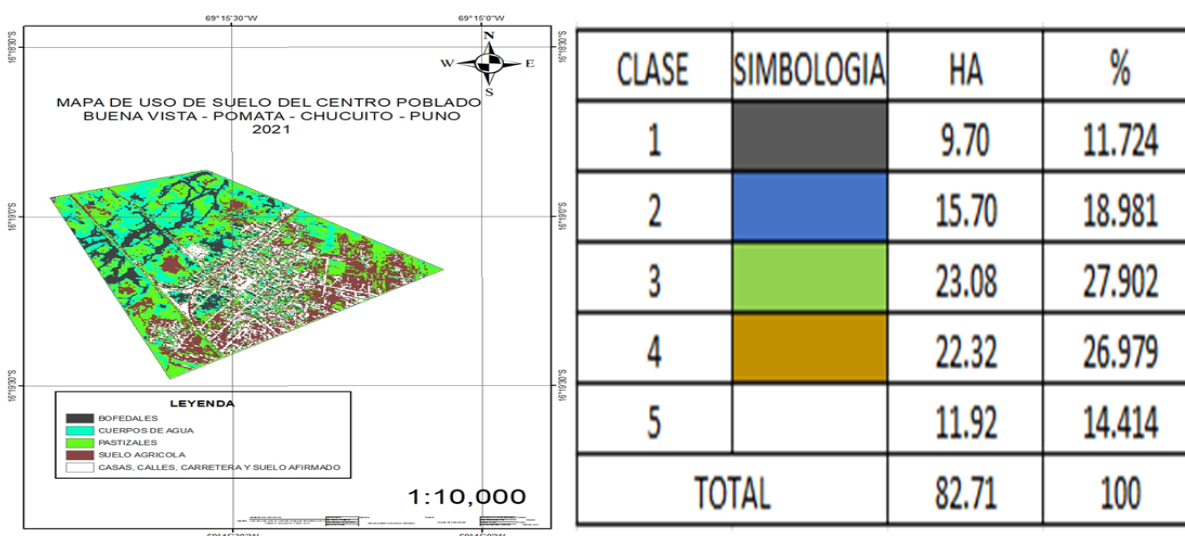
69°15'30"W

69°15'0"W

16°18'30"S

16°18'30"S

N

W

E

S

MAPA DE USO DE SUELO DEL CENTRO POBLADO BUENA VISTA - POMATA - CHUCUITO - PUNO 2021

16°19'0"S

16°19'0"S

16°19'30"S

16°19'30"S

LEYENDA

BOFEDALES

CUERPOS DE AGUA

PASTIZALES

SUELO AGRICOLA

CASAS, CALLES, CARRETERA Y SUELO AFIRMADO

1:10,000

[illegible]

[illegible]

| CLASE | SIMBOLOGIA | HA | % |
|---|---|---|---|
| 1 | | 9.70 | 11.724 |
| 2 | | 15.70 | 18.981 |
| 3 | | 23.08 | 27.902 |
| 4 | | 22.32 | 26.979 |
| 5 | | 11.92 | 14.414 |
| TOTAL | | 82.71 | 100 |